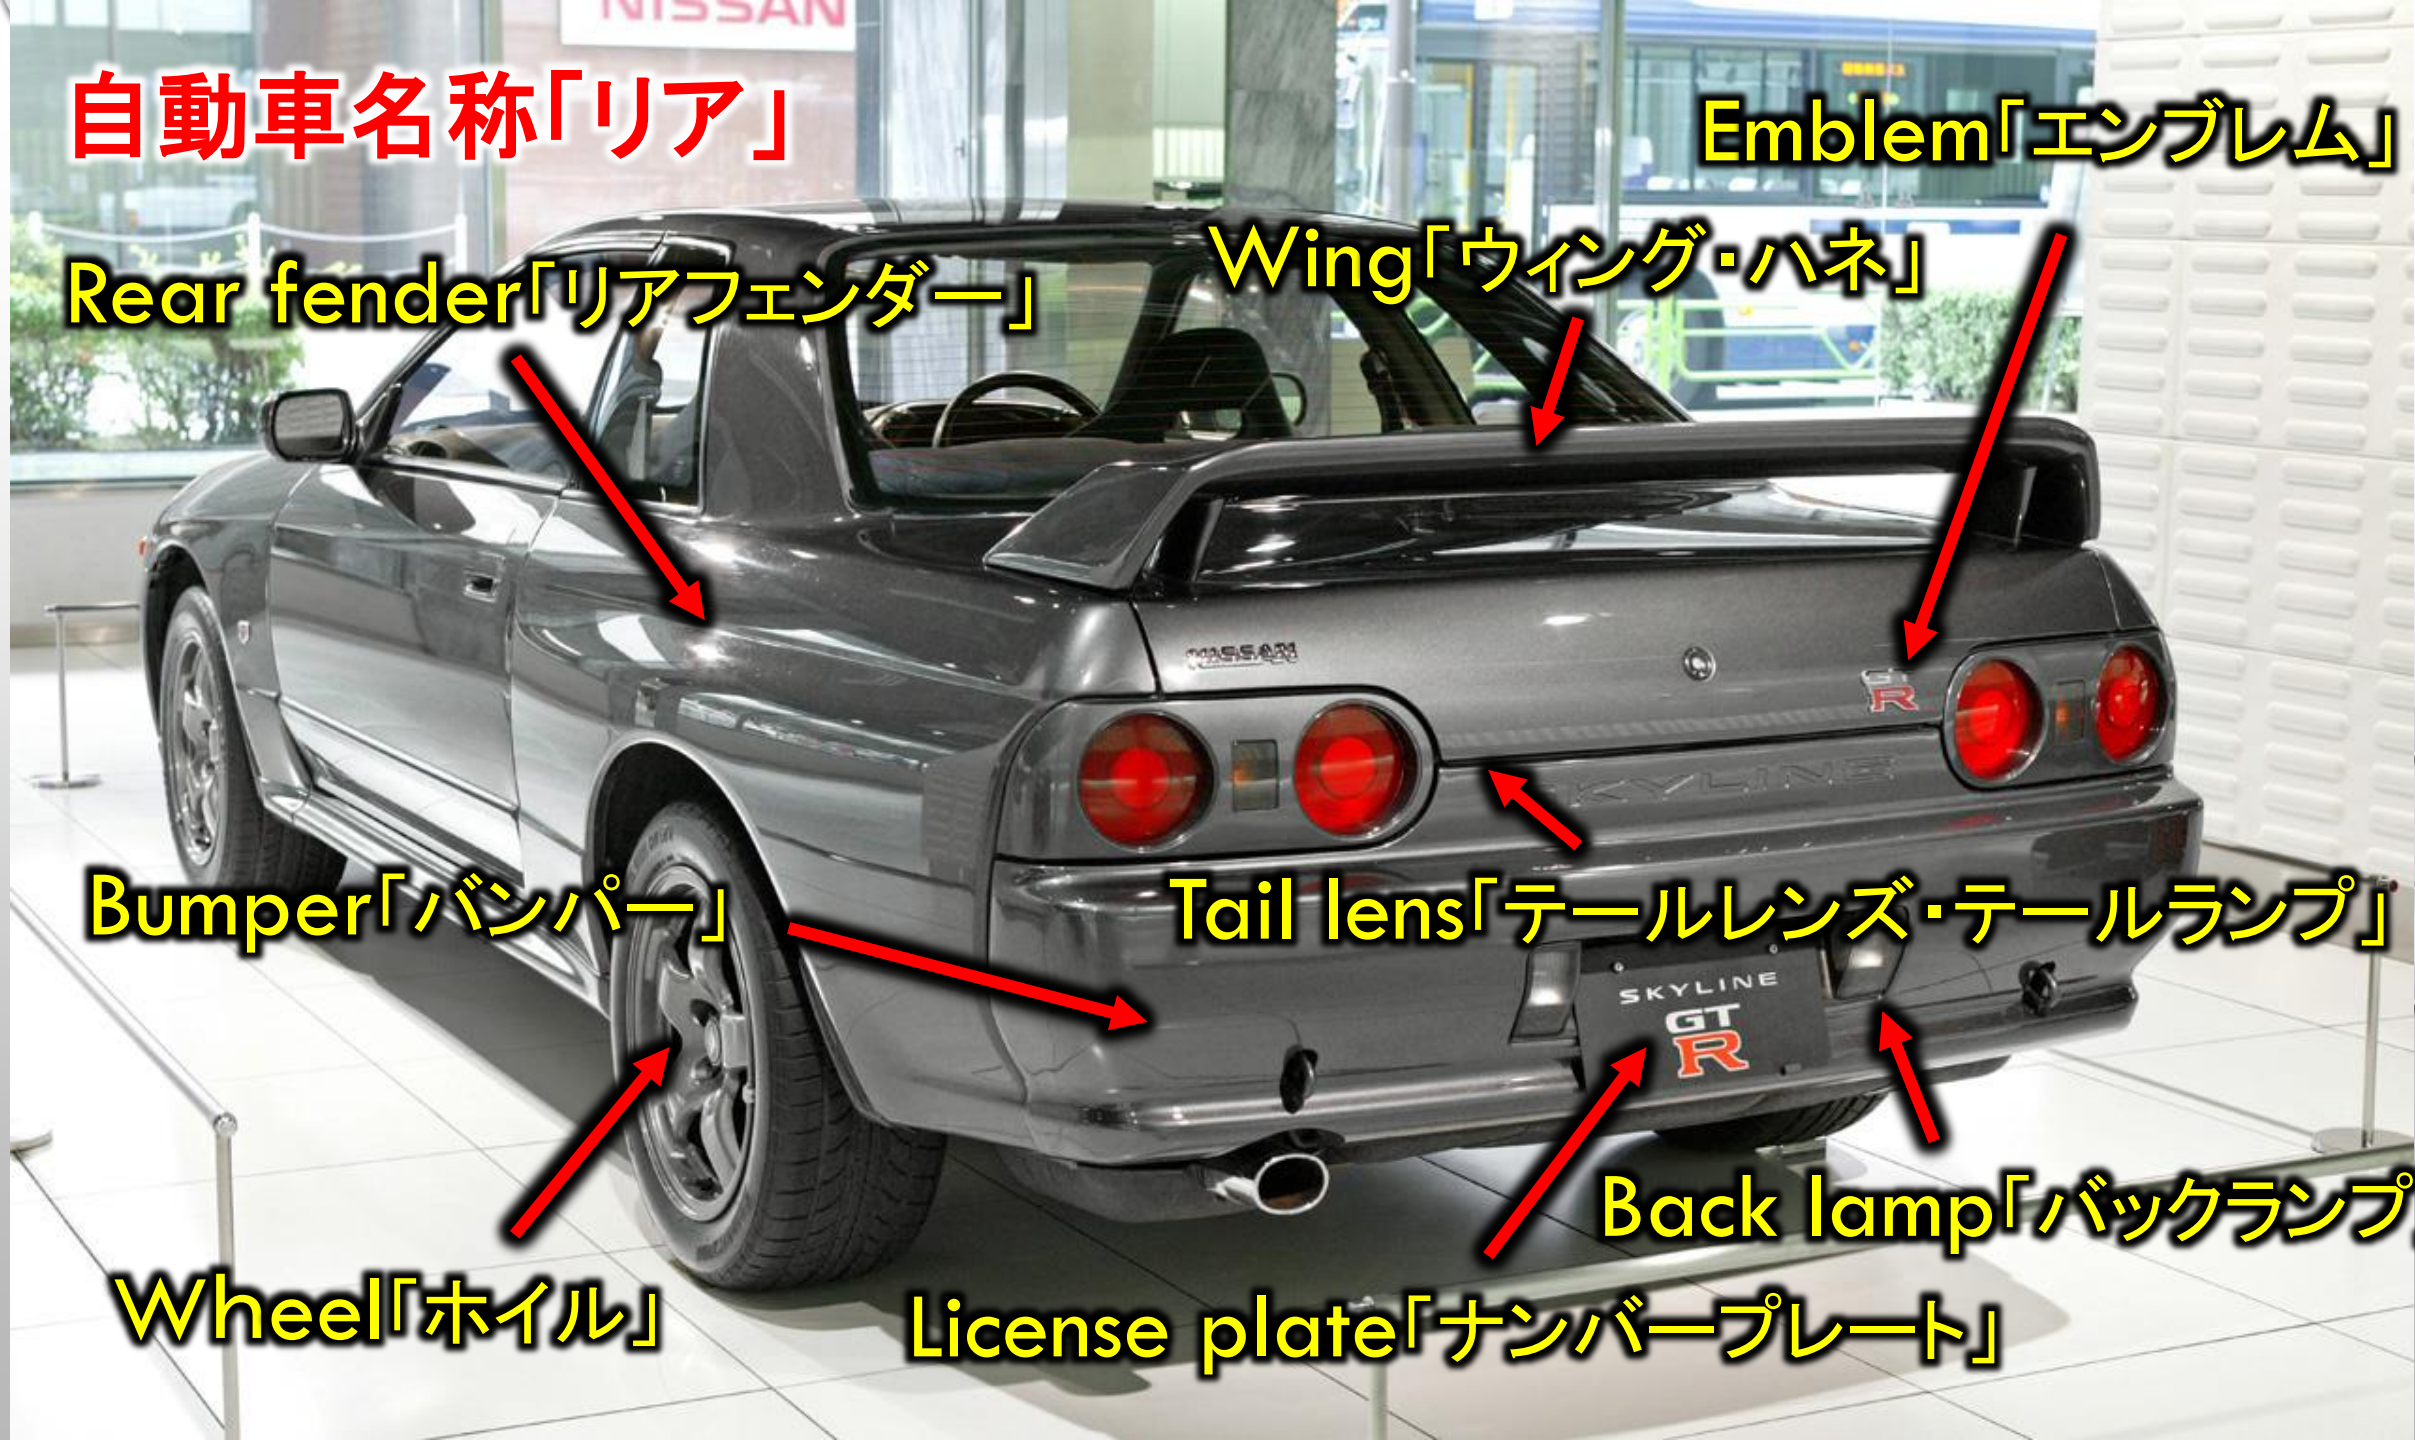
NISSAN

自動車名称「リア」

Emblem「エンブレム」

Wing「ウィング・ハネ」

Rear fender「リアフェンダー」

NISSAN

GT R

SKYLINE

Bumper「バンパー」

Tail lens「テールレンズ・テールランプ」

SKYLINE GT R

Back lamp「バックランプ

Wheel「ホイル」

License plate「ナンバープレート」